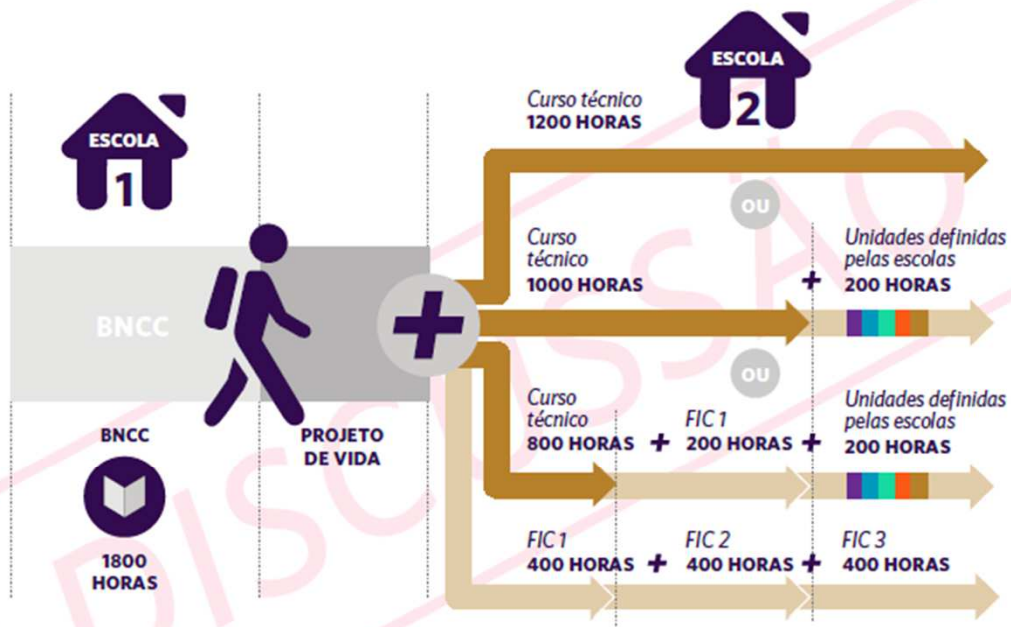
ESCOLA
1

ESCOLA
2

BNCC

BNCC

1800 HORAS

PROJETO DE VIDA

+

Curso técnico
1200 HORAS

OU

Curso técnico
1000 HORAS
+
Unidades definidas pelas escolas
200 HORAS

OU

Curso técnico
800 HORAS
+
FIC 1
200 HORAS
+
Unidades definidas pelas escolas
200 HORAS

FIC 1
400 HORAS
+
FIC 2
400 HORAS
+
FIC 3
400 HORAS

DISCUSSÃO